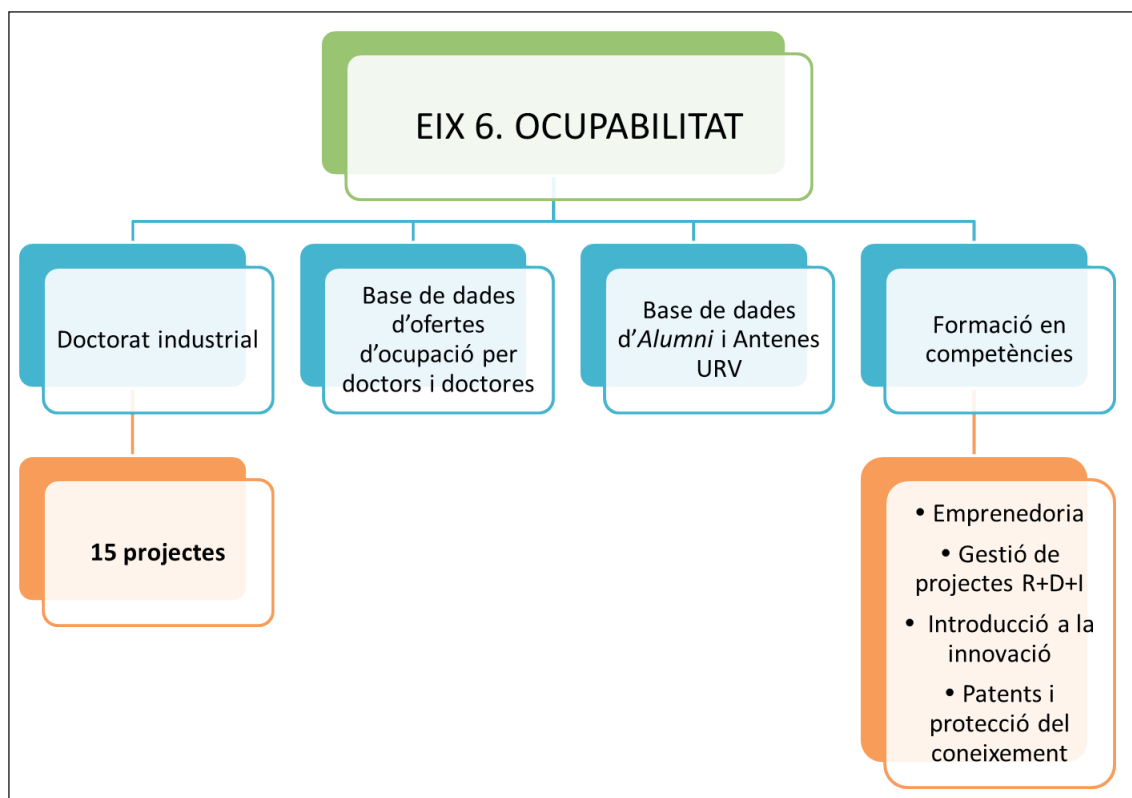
EIX 6. OCUPABILITAT

Doctorat industrial

Base de dades d’ofertes d’ocupació per doctors i doctores

Base de dades d’*Alumni* i Antenes URV

Formació en competències

**15 projectes**

- Emprenedoria
- Gestió de projectes R+D+I
- Introducció a la innovació
- Patents i protecció del coneixement